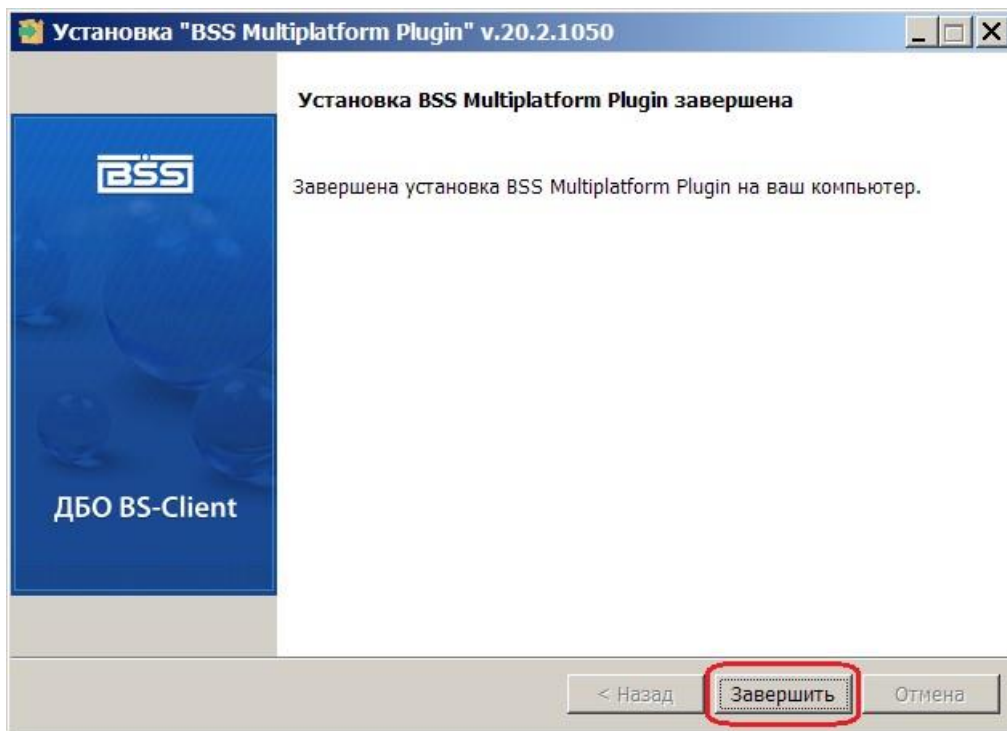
Установка "BSS Multiplatform Plugin" v.20.2.1050

BSS

ДБО BS-Client

Установка BSS Multiplatform Plugin завершена

Завершена установка BSS Multiplatform Plugin на ваш компьютер.

< Назад
Завершить
Отмена